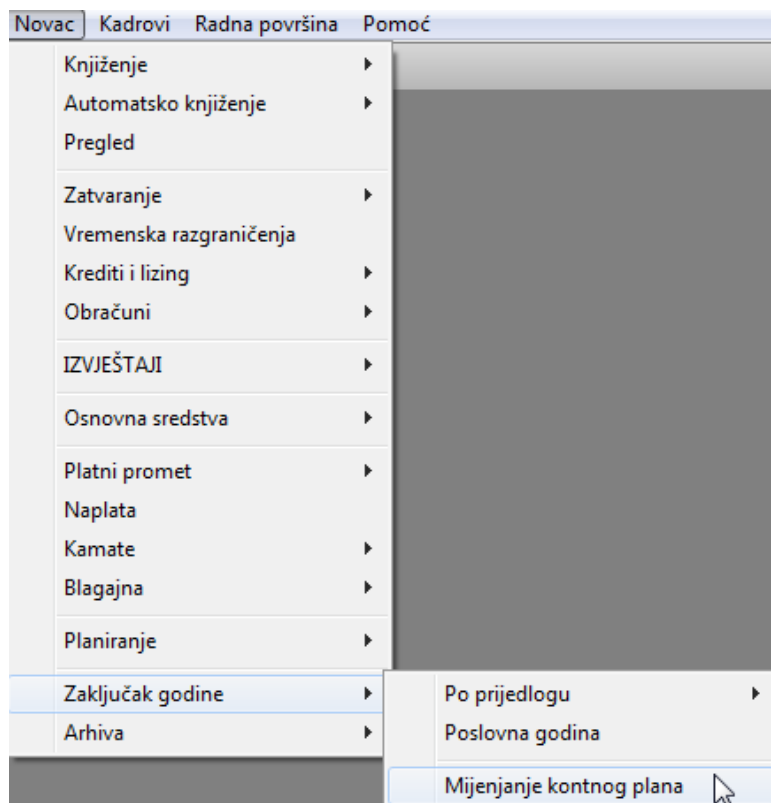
Novac Kadrovi Radna površina Pomoć

Knjiženje
Automatsko knjiženje
Pregled

Zatvaranje
Vremenska razgraničenja
Krediti i lizing
Obračuni

IZVJEŠTAJI

Osnovna sredstva

Platni promet
Naplata
Kamate
Blagajna

Planiranje

Zaključak godine
Arhiva

Po prijedlogu
Poslovna godina

Mijenjanje kontnog plana